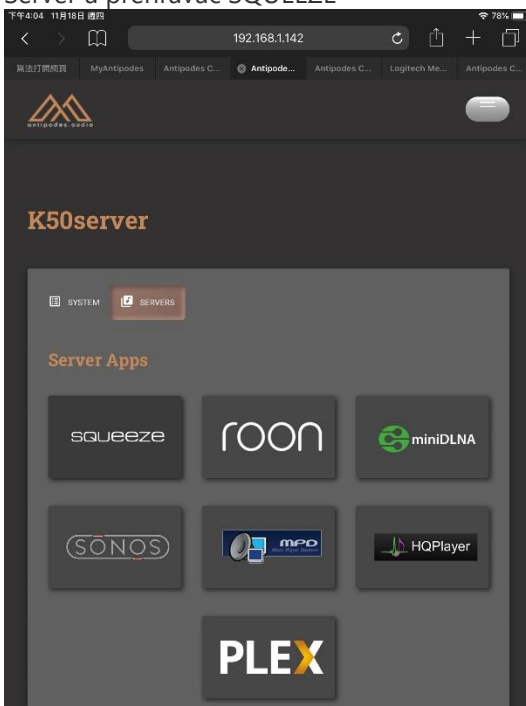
Server a přehrávač SQUEEZE

下午4:04 11月18日 週四
78%

192.168.1.142

無法打開網頁 MyAntipodes Antipodes C... Antipode... Antipodes C... Logitech Me... Antipodes C...

antipodes.audio

K50server

SYSTEM SERVERS

Server Apps

squeeze

roon

miniDLNA

SONOS

MPD Music Player Daemon

HQPlayer

PLEX